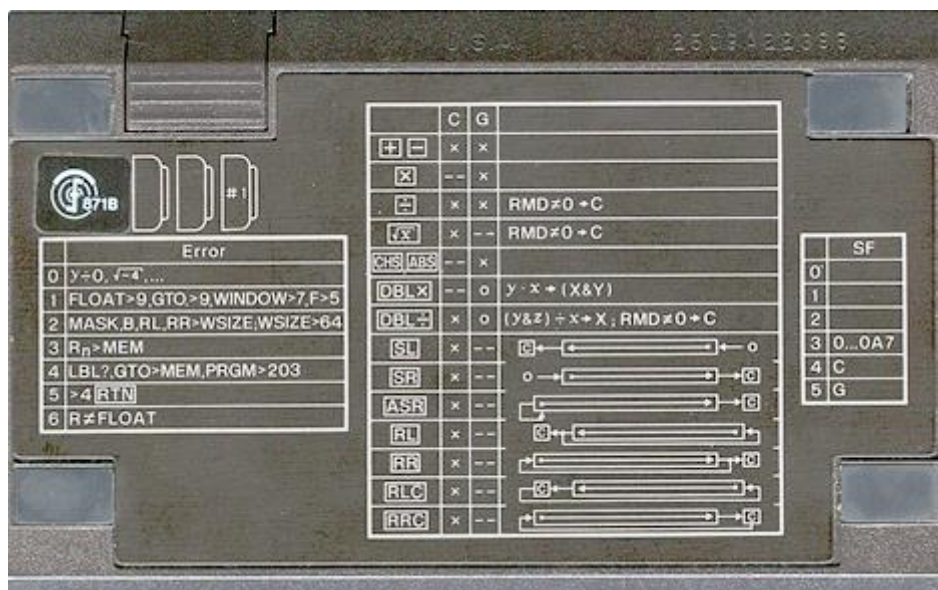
U.S.A. 2508A22386

871B

#1

| | Error |
|---|---|
| 0 | $y \div 0$, $\sqrt{-4}$, ... |
| 1 | FLOAT>9,GTO>9,WINDOW>7,F>5 |
| 2 | MASK,B,RL,RR>WSIZE,WSIZE>64 |
| 3 | $R_n$>MEM |
| 4 | LBL?,GTO>MEM,PRGM>203 |
| 5 | >4 RTN |
| 6 | R≠FLOAT |

| | C | G | |
|---|---|---|---|
| + − | × | × | |
| × | -- | × | |
| ÷ | × | × | RMD≠0 → C |
| $\sqrt{x}$ | × | -- | RMD≠0 → C |
| CHS ABS | -- | × | |
| DBL× | -- | o | y · x → (X&Y) |
| DBL÷ | × | o | (y&z) ÷ x → X ; RMD≠0 → C |
| SL | × | -- | C ← ← o |
| SR | × | -- | o → → C |
| ASR | × | -- | → C |
| RL | × | -- | C ← |
| RR | × | -- | → C |
| RLC | × | -- | C ← |
| RRC | × | -- | → C |

| | SF |
|---|---|
| 0 | |
| 1 | |
| 2 | |
| 3 | 0...0A7 |
| 4 | C |
| 5 | G |